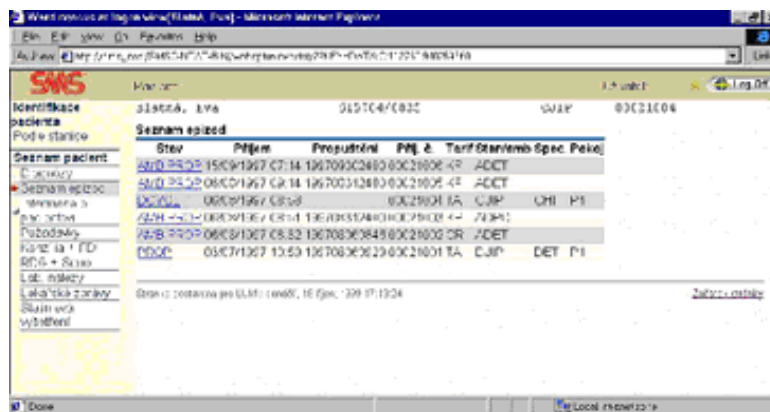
Word nemocnice logon view(Sisková, Eva) - Microsoft Internet Explorer

File Edit View Go Favorites Help

Address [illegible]

SNS

Pacient

Log Off

Identifikace pacienta

Podle stanice

Seznam pacient

Diagnózy

Seznam epizod

Vlementa a pacientovi

Požadavky

Karta + PD

RDA + Sono

Lab. nálezy

Lékařské zprávy

Služby a vyšetření

Slatná, Eva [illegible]

Seznam epizod

| Stav | Příjem | Propuštění | Příj. č. | Tarif | Stanoviště | Spec. | Pokoj |
|---|---|---|---|---|---|---|---|
| AMB PROP | 15/09/1997 07:14 | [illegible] | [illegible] | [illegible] | ADET | | |
| AMB PROP | 06/09/1997 08:14 | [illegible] | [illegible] | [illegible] | ADET | | |
| DOVOL | 06/09/1997 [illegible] | | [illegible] | TA | CJIP | CHI | P1 |
| AMB PROP | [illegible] | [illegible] | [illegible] | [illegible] | ADET | | |
| AMB PROP | 06/08/1997 08:52 | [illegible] | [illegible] | CR | ADET | | |
| PROP | 03/07/1997 13:50 | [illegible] | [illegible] | TA | CJIP | DET | P1 |

Stránka sestavena pro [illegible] 1999 17:13:24

Zpět na začátek

Done

Local intranet zone